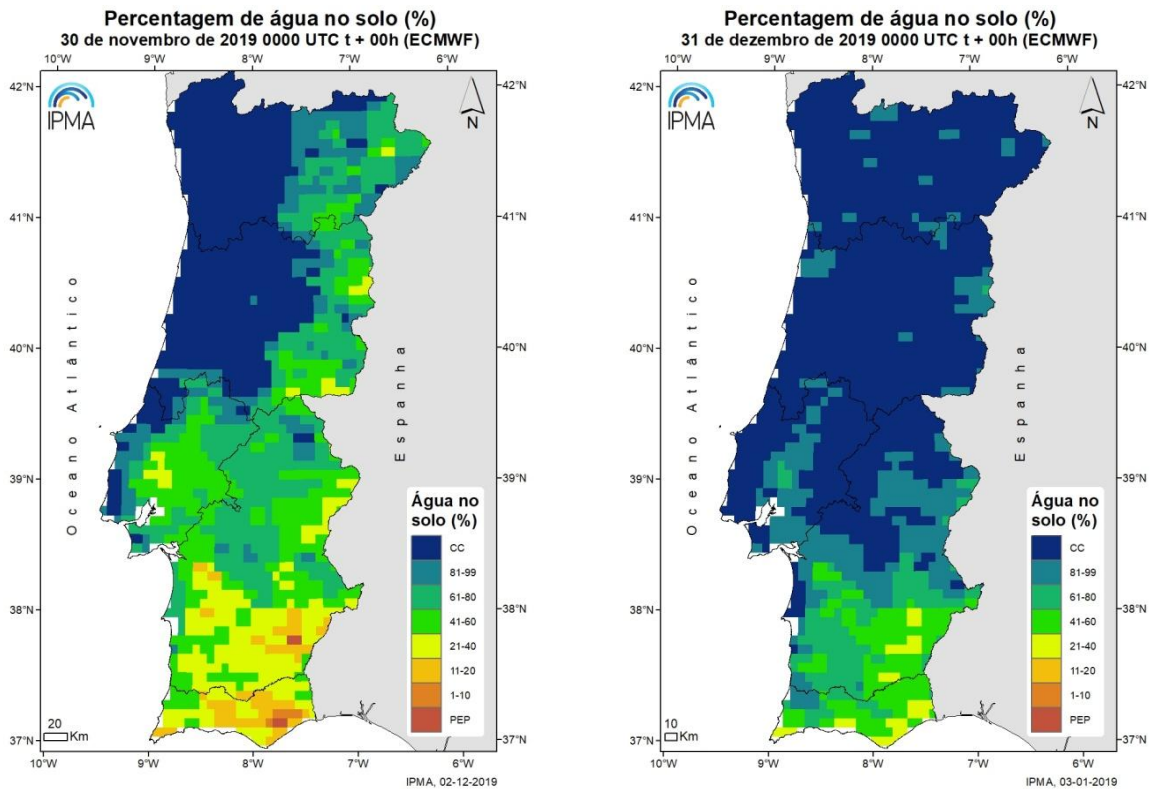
Percentagem de água no solo (%)
30 de novembro de 2019 0000 UTC t + 00h (ECMWF)

10°W 9°W 8°W 7°W 6°W

42°N 41°N 40°N 39°N 38°N 37°N

IPMA

N

Oceano Atlântico

Espanha

Água no solo (%)

| |
|---|
| CC |
| 81-99 |
| 61-80 |
| 41-60 |
| 21-40 |
| 11-20 |
| 1-10 |
| PEP |

20 Km

IPMA, 02-12-2019

Percentagem de água no solo (%)
31 de dezembro de 2019 0000 UTC t + 00h (ECMWF)

10°W 9°W 8°W 7°W 6°W

42°N 41°N 40°N 39°N 38°N 37°N

IPMA

N

Oceano Atlântico

Espanha

Água no solo (%)

| |
|---|
| CC |
| 81-99 |
| 61-80 |
| 41-60 |
| 21-40 |
| 11-20 |
| 1-10 |
| PEP |

10 Km

IPMA, 03-01-2019